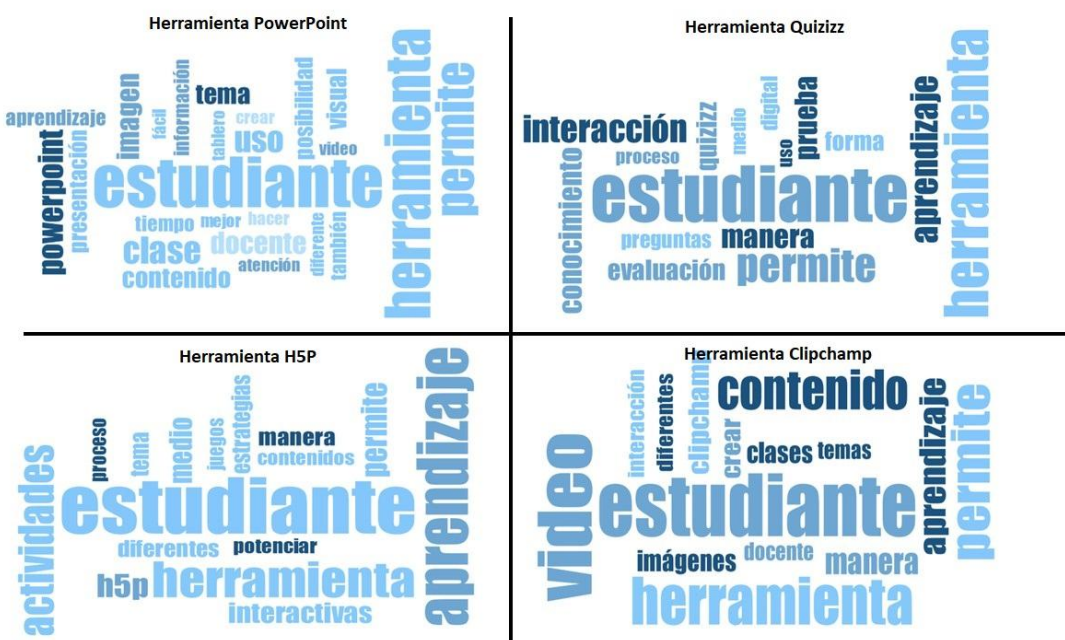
Herramienta PowerPoint

aprendizaje
powerpoint
presentación
imagen
fácil
información
tablero
tema
crear
uso
posibilidad
visual
video
estudiante
tiempo
mejor
hacer
clase
docente
contenido
atención
diferente
también
herramienta
permite

Herramienta Quizizz

interacción
conocimiento
proceso
quizizz
medio
digital
uso
prueba
forma
estudiante
preguntas
manera
evaluación
permite
aprendizaje
herramienta

Herramienta H5P

actividades
proceso
tema
medio
juegos
estrategias
manera
contenidos
permite
estudiante
diferentes
potenciar
h5p
herramienta
interactivas
aprendizaje

Herramienta Clipchamp

video
interacción
diferentes
clipchamp
crear
contenido
clases
temas
estudiante
imágenes
docente
manera
herramienta
aprendizaje
permite